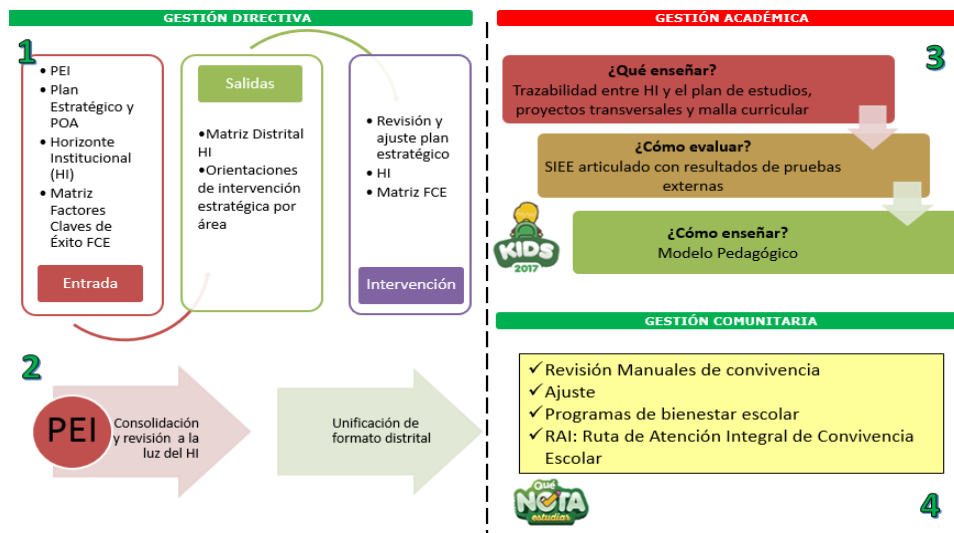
GESTIÓN DIRECTIVA

1

• PEI
• Plan Estratégico y POA
• Horizonte Institucional (HI)
• Matriz Factores Claves de Éxito FCE

Entrada

Salidas

•Matriz Distrital HI
•Orientaciones de intervención estratégica por área

• Revisión y ajuste plan estratégico
• HI
• Matriz FCE

Intervención

2

PEI

Consolidación y revisión a la luz del HI

Unificación de formato distrital

GESTIÓN ACADÉMICA

3

¿Qué enseñar?
Trazabilidad entre HI y el plan de estudios, proyectos transversales y malla curricular

¿Cómo evaluar?
SIEE articulado con resultados de pruebas externas

KIDS
2017

¿Cómo enseñar?
Modelo Pedagógico

GESTIÓN COMUNITARIA

✓Revisión Manuales de convivencia
✓Ajuste
✓Programas de bienestar escolar
✓RAI: Ruta de Atención Integral de Convivencia Escolar

Qué
NOTA
estudiar

4